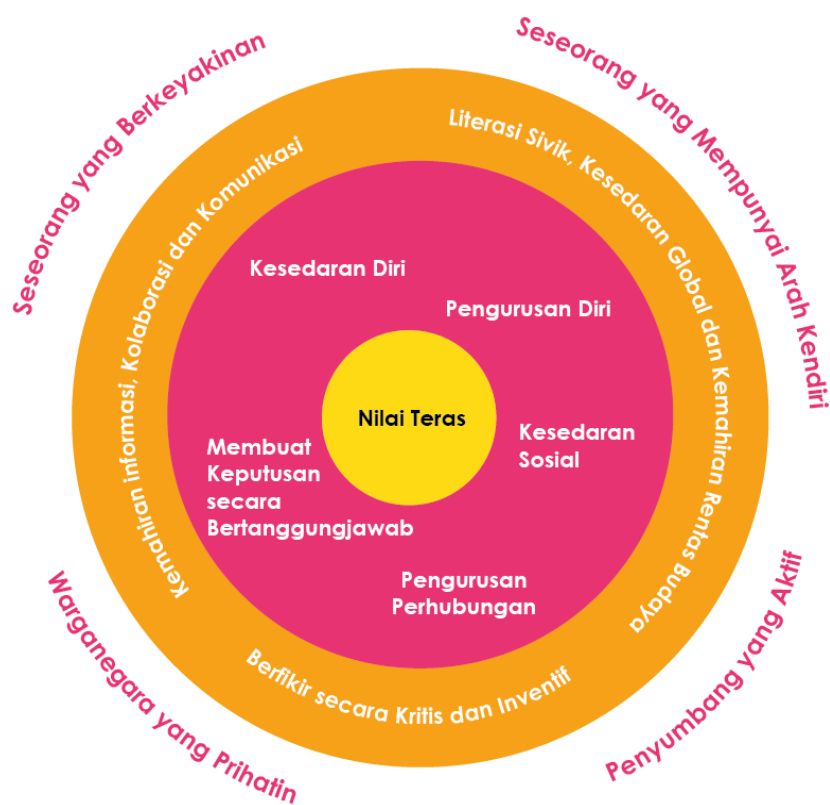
Seseorang yang Berkeyakinan

Seseorang yang Mempunyai Arah Kendiri

Warganegara yang Prihatin

Penyumbang yang Aktif

Kemahiran informasi, Kolaborasi dan Komunikasi

Literasi Sivik, Kesedaran Global dan Kemahiran Rentas Budaya

Berfikir secara Kritis dan Inventif

Kesedaran Diri

Pengurusan Diri

Nilai Teras

Kesedaran Sosial

Membuat Keputusan secara Bertanggungjawab

Pengurusan Perhubungan